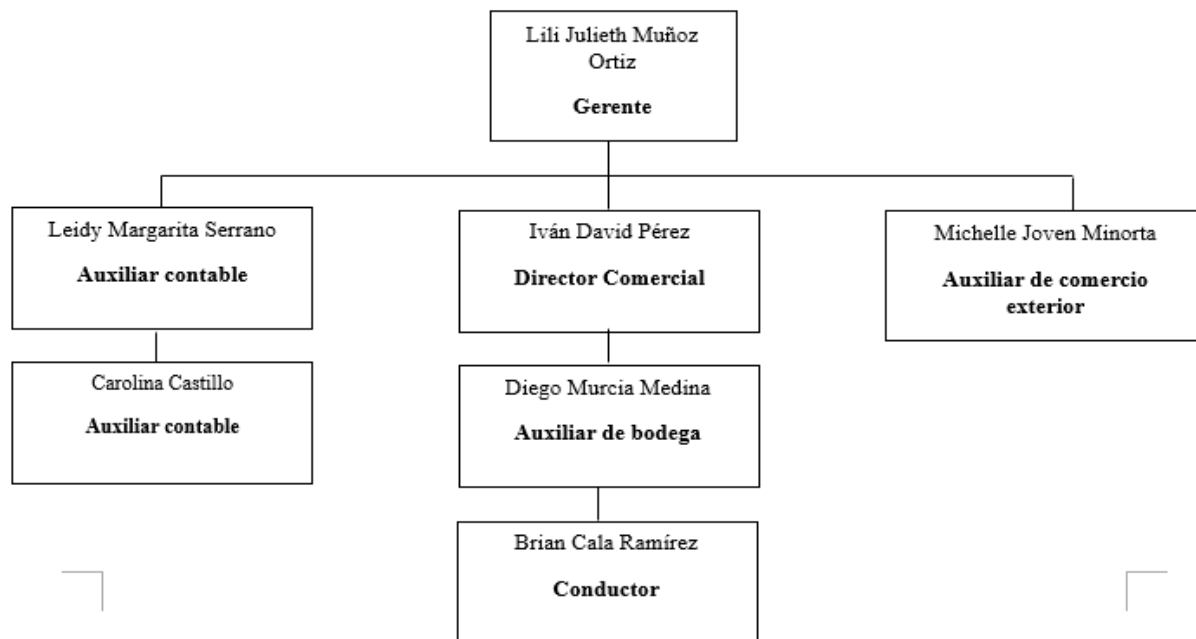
Lili Julieth Muñoz Ortiz

**Gerente**

Leidy Margarita Serrano

**Auxiliar contable**

Iván David Pérez

**Director Comercial**

Michelle Joven Minorta

**Auxiliar de comercio exterior**

Carolina Castillo

**Auxiliar contable**

Diego Murcia Medina

**Auxiliar de bodega**

Brian Cala Ramírez

**Conductor**